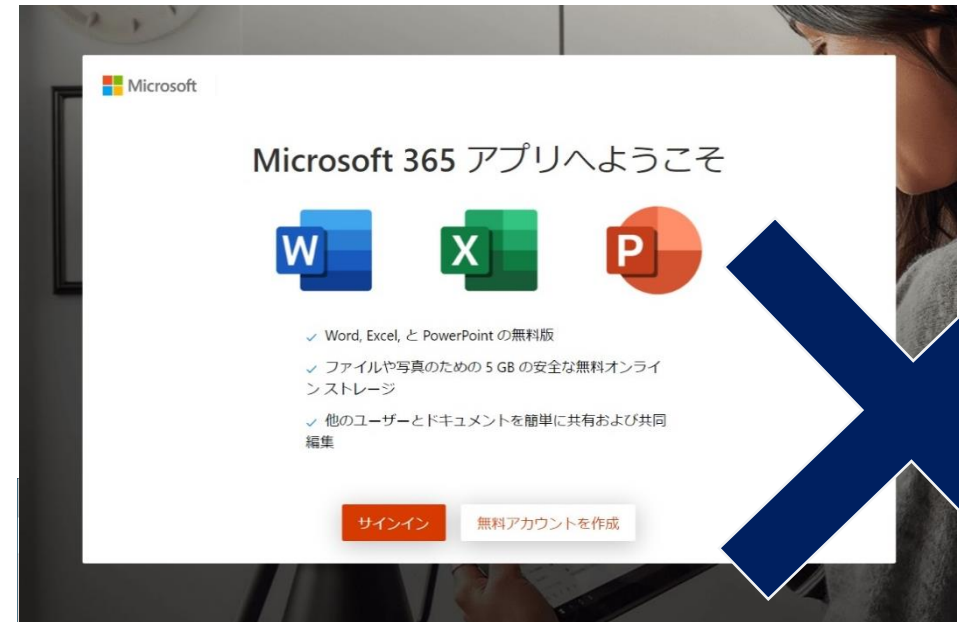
Microsoft

Microsoft 365 アプリへようこそ

W

X

P

✓ Word, Excel, と PowerPoint の無料版

✓ ファイルや写真のための 5 GB の安全な無料オンラインストレージ

✓ 他のユーザーとドキュメントを簡単に共有および共同編集

サインイン

無料アカウントを作成